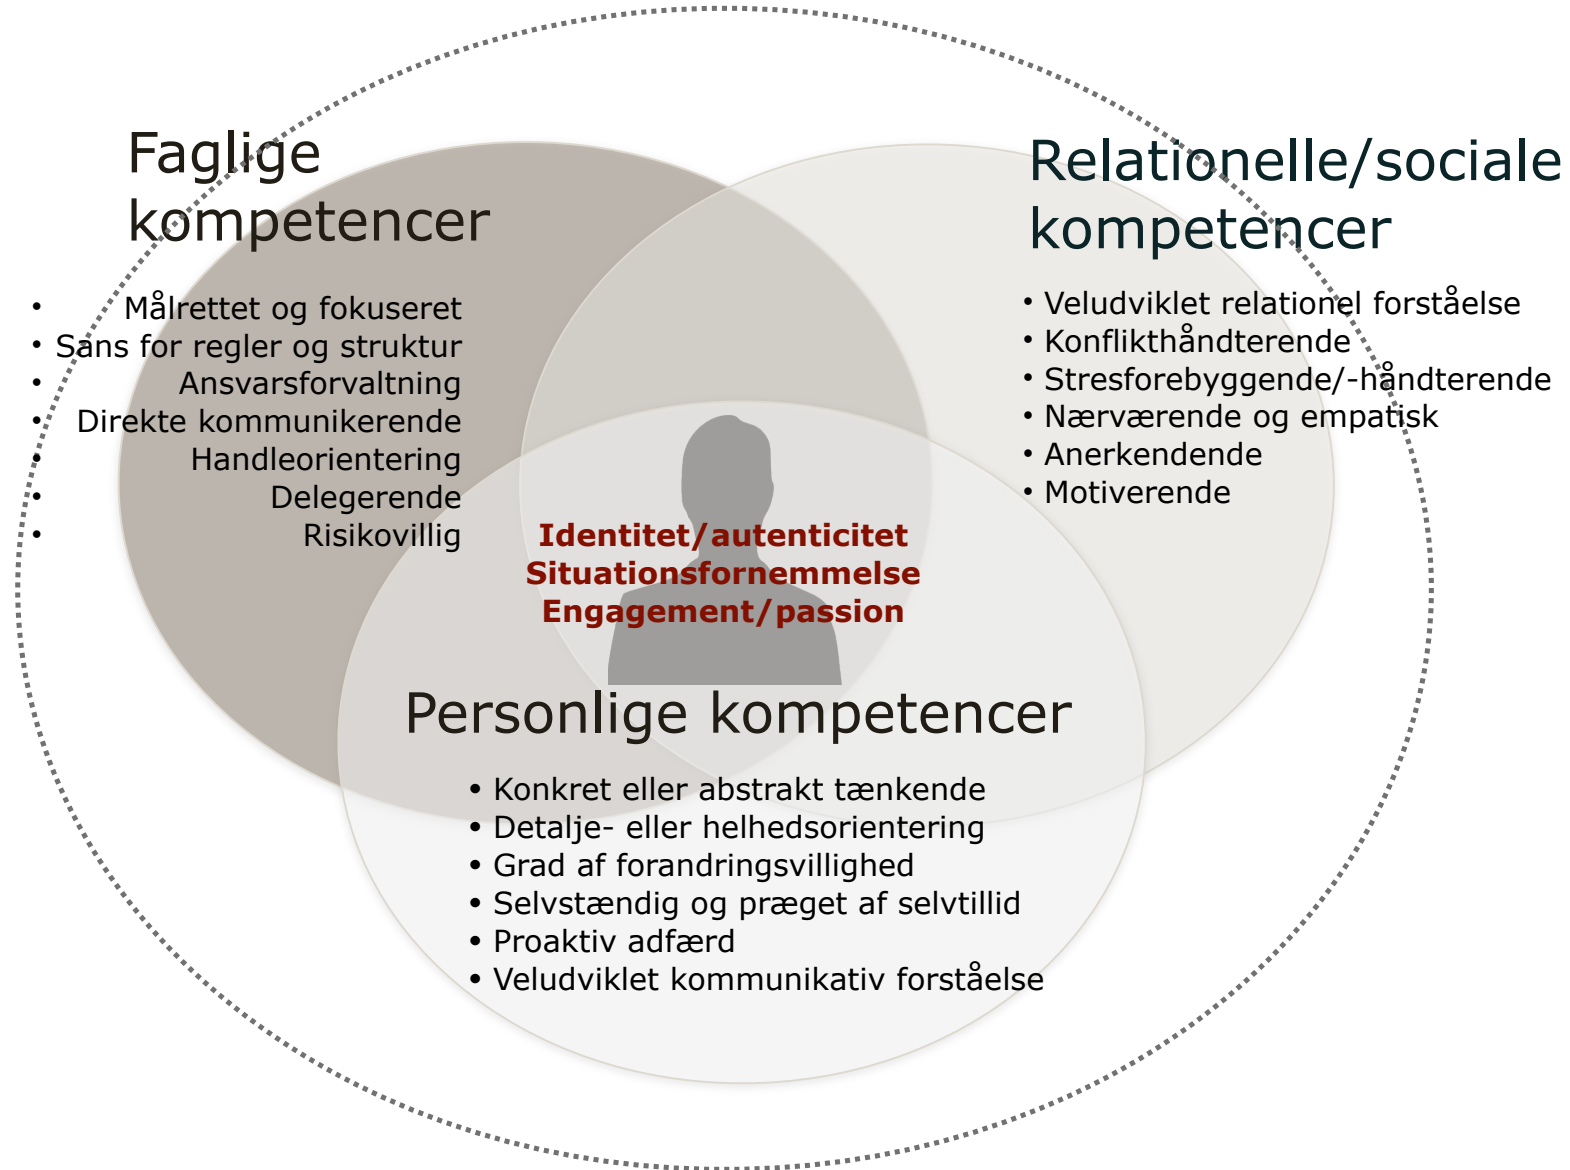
Faglige kompetencer

- Målrettet og fokuseret
- Sans for regler og struktur
- Ansvarsforvaltning
- Direkte kommunikerende
- Handleorientering
- Delegerende
- Risikovillig

Relationelle/sociale kompetencer

- Veludviklet relationel forståelse
- Konflikthåndterende
- Stresforebyggende/-håndterende
- Nærværende og empatisk
- Anerkendende
- Motiverende

Identitet/autenticitet
Situationsfornemmelse
Engagement/passion

Personlige kompetencer

- Konkret eller abstrakt tænkende
- Detalje- eller helhedsorientering
- Grad af forandringsvillighed
- Selvstændig og præget af selvtillid
- Proaktiv adfærd
- Veludviklet kommunikativ forståelse